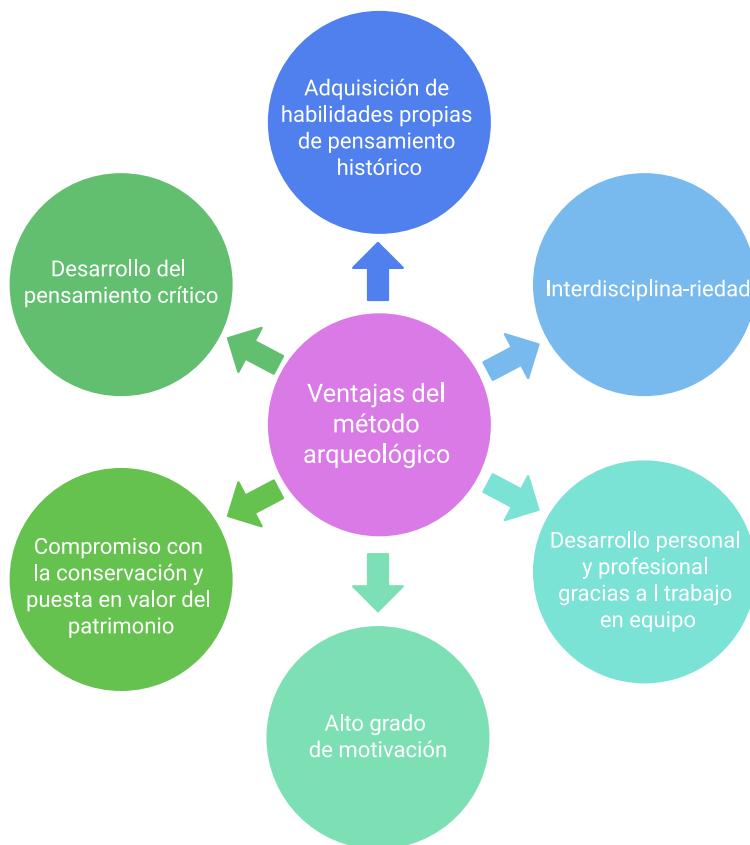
Adquisición de habilidades propias de pensamiento histórico

Interdisciplina-riedad

Desarrollo personal y profesional gracias a l trabajo en equipo

Alto grado de motivación

Compromiso con la conservación y puesta en valor del patrimonio

Desarrollo del pensamiento crítico

Ventajas del método arqueológico